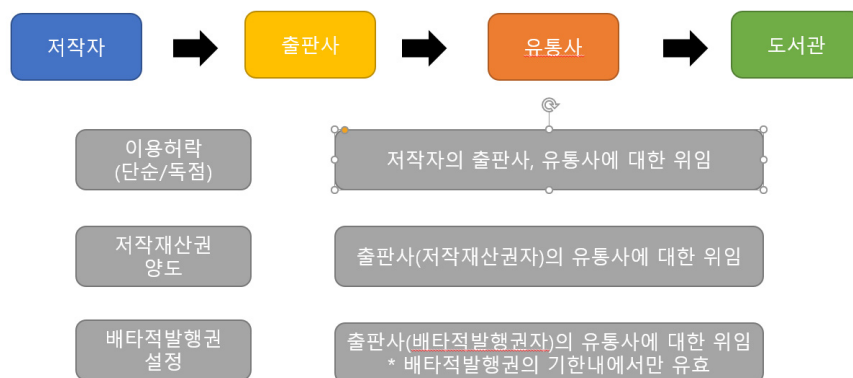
저작자

출판사

유통사

도서관

이용허락
(단순/독점)

저작자의 출판사, 유통사에 대한 위임

저작재산권
양도

출판사(저작재산권자)의 유통사에 대한 위임

배타적발행권
설정

출판사(배타적발행권자)의 유통사에 대한 위임
* 배타적발행권의 기한내에서만 유효